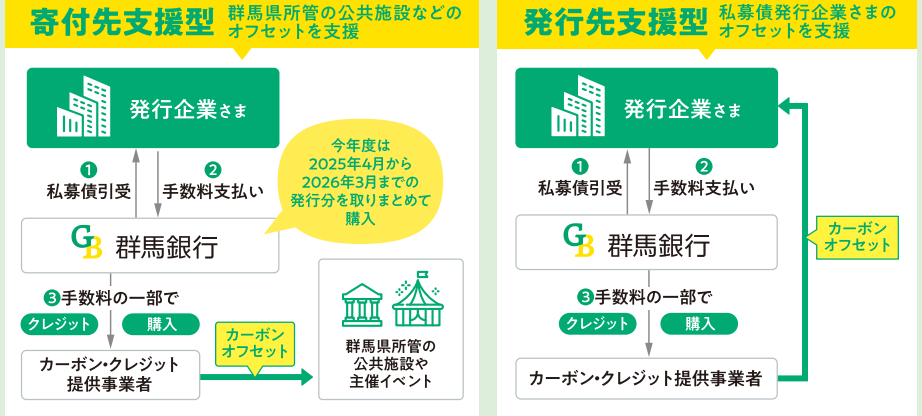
寄付先支援型 群馬県所管の公共施設などのオフセットを支援

発行企業さま

❶ 私募債引受

❷ 手数料支払い

今年度は2025年4月から2026年3月までの発行分を取りまとめて購入

GB 群馬銀行

❸手数料の一部で

クレジット 購入

カーボン・クレジット提供事業者

カーボンオフセット

群馬県所管の公共施設や主催イベント

発行先支援型 私募債発行企業さまのオフセットを支援

発行企業さま

❶ 私募債引受

❷ 手数料支払い

GB 群馬銀行

カーボンオフセット

❸手数料の一部で

クレジット 購入

カーボン・クレジット提供事業者